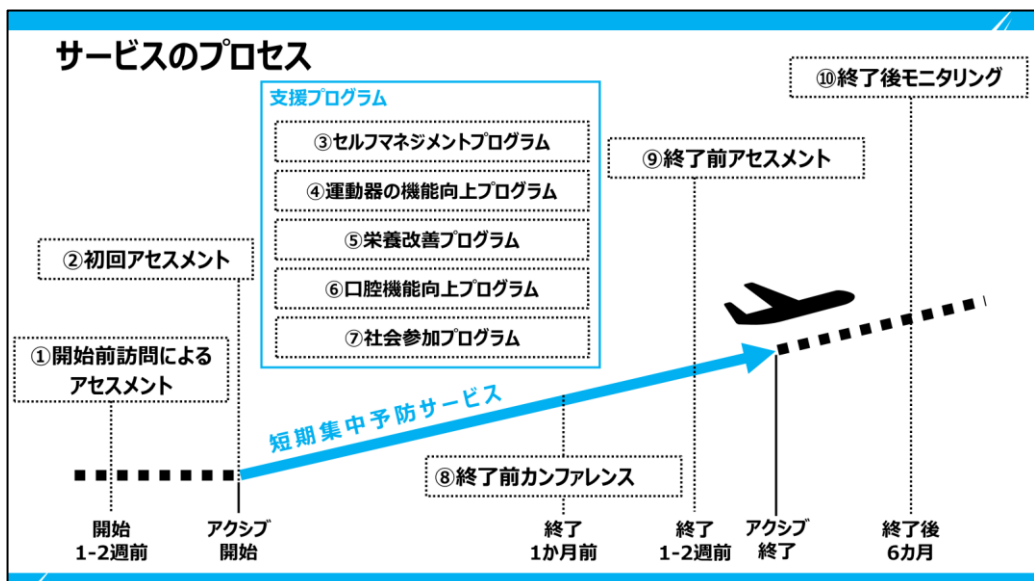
サービスのプロセス

支援プログラム

③セルフマネジメントプログラム

④運動器の機能向上プログラム

⑤栄養改善プログラム

⑥口腔機能向上プログラム

⑦社会参加プログラム

②初回アセスメント

①開始前訪問によるアセスメント

⑨終了前アセスメント

⑩終了後モニタリング

短期集中予防サービス

⑧終了前カンファレンス

開始
1-2週前

アクシブ
開始

終了
1か月前

終了
1-2週前

アクシブ
終了

終了後
6カ月